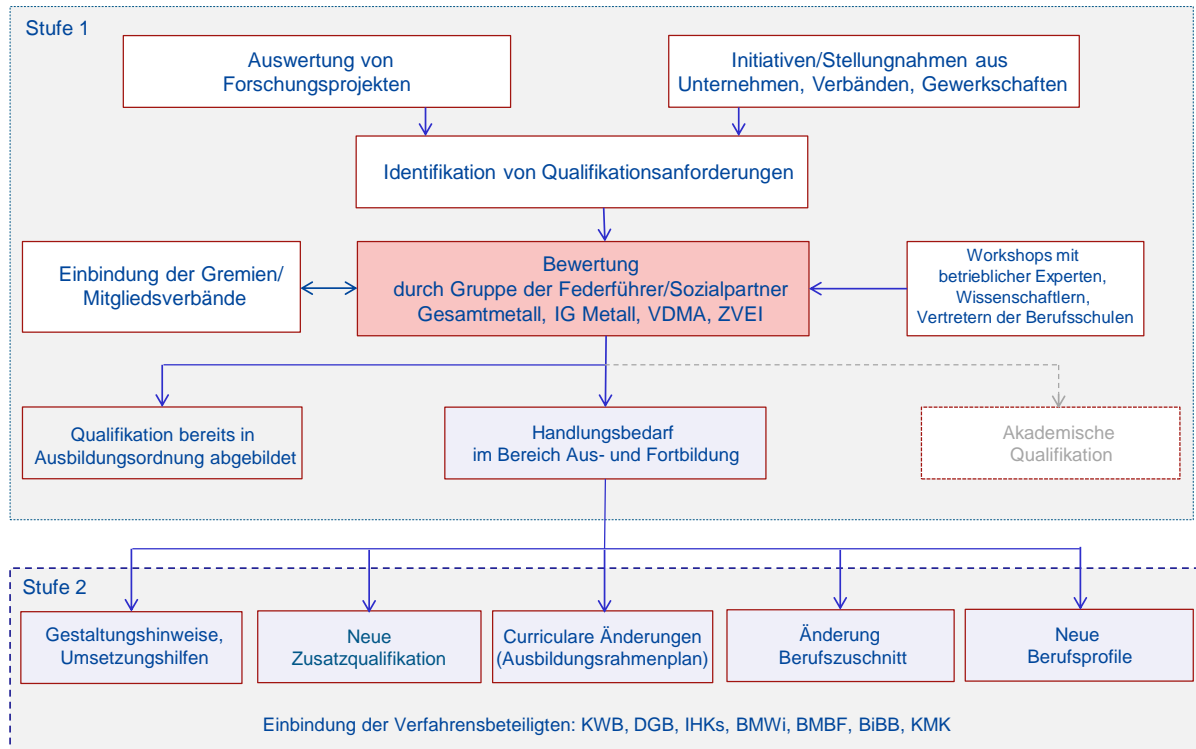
Stufe 1

Auswertung von Forschungsprojekten

Initiativen/Stellungnahmen aus Unternehmen, Verbänden, Gewerkschaften

Identifikation von Qualifikationsanforderungen

Einbindung der Gremien/ Mitgliedsverbände

Bewertung durch Gruppe der Federführer/Sozialpartner Gesamtmetall, IG Metall, VDMA, ZVEI

Workshops mit betrieblicher Experten, Wissenschaftlern, Vertretern der Berufsschulen

Qualifikation bereits in Ausbildungsordnung abgebildet

Handlungsbedarf im Bereich Aus- und Fortbildung

Akademische Qualifikation

Stufe 2

Gestaltungshinweise, Umsetzungshilfen

Neue Zusatzqualifikation

Curriculare Änderungen (Ausbildungsrahmenplan)

Änderung Berufszuschnitt

Neue Berufsprofile

Einbindung der Verfahrensbeteiligten: KWB, DGB, IHKs, BMWi, BMBF, BiBB, KMK